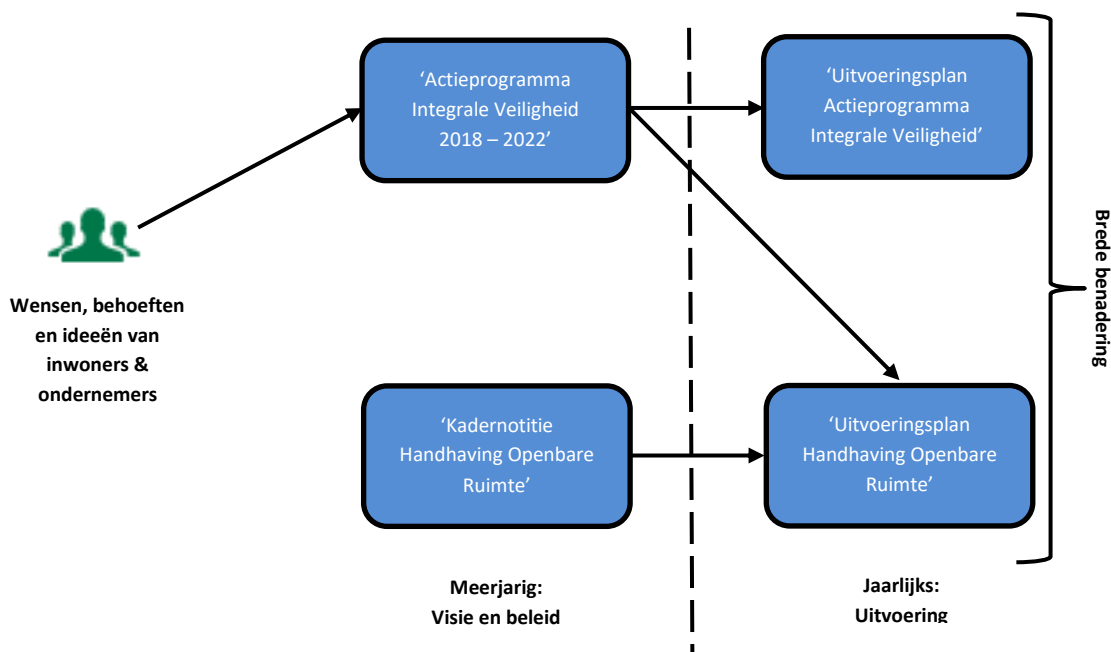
‘Actieprogramma Integrale Veiligheid 2018 – 2022’

‘Uitvoeringsplan Actieprogramma Integrale Veiligheid’

Wensen, behoeften en ideeën van inwoners & ondernemers

‘Kadernotitie Handhaving Openbare Ruimte’

‘Uitvoeringsplan Handhaving Openbare Ruimte’

Brede benadering

Meerjarig: Visie en beleid

Jaarlijks: Uitvoering